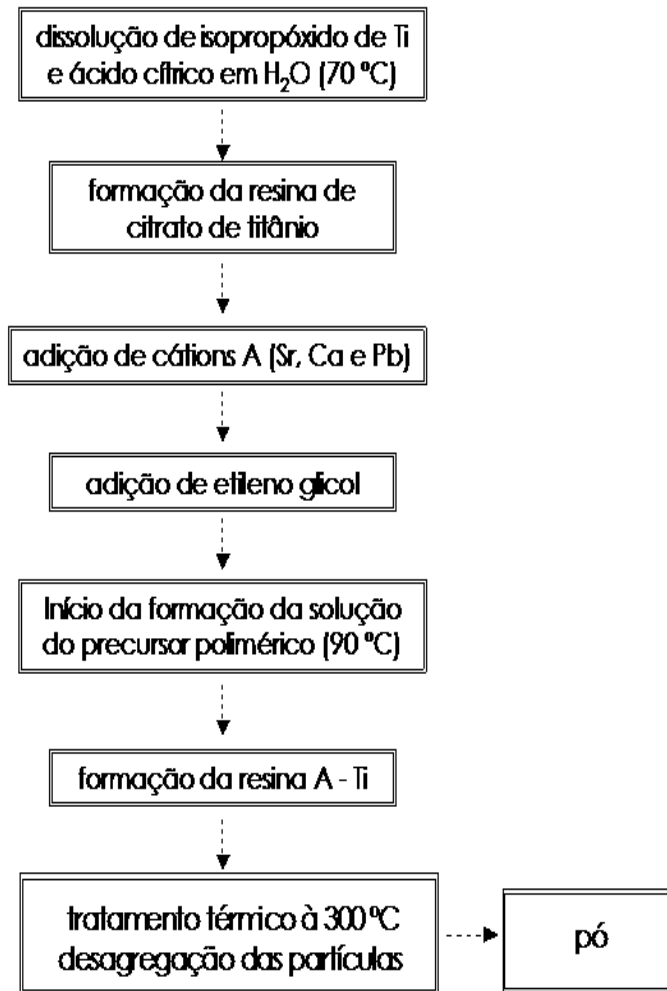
dissolução de isopropóxido de Ti e ácido cítrico em $H_2O$ (70 ºC)

formação da resina de citrato de titânio

adição de cátions A (Sr, Ca e Pb)

adição de etileno glicol

Início da formação da solução do precursor polimérico (90 ºC)

formação da resina A - Ti

tratamento térmico à 300 ºC desagregação das partículas

pó